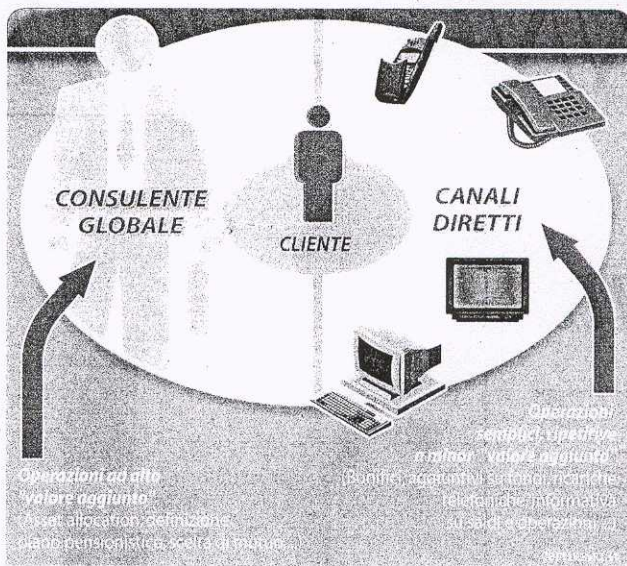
CONSULENTE GLOBALE

CLIENTE

CANALI DIRETTI

Operazioni ad alto "valore aggiunto"
(Asset allocation, definizione piano pensionistico, scelta di mutuo...)

Operazioni semplici, ripetitive a minor "valore aggiunto"
(Bonifici, aggiornamenti su fondi, ricariche telefoniche, informativa su saldi e operazioni, ...)

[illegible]